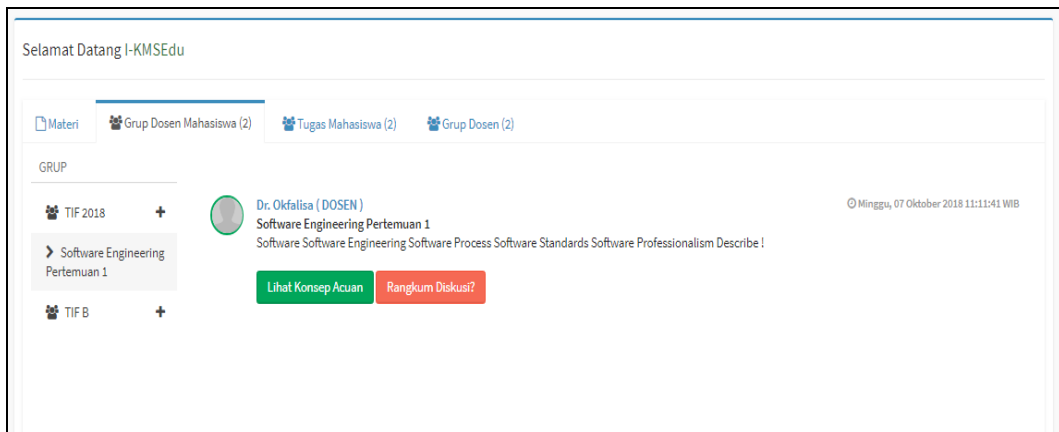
Selamat Datang I-KMSEdu

Materi | Grup Dosen Mahasiswa (2) | Tugas Mahasiswa (2) | Grup Dosen (2)

GRUP

TIF 2018 +

Software Engineering Pertemuan 1

TIF B +

Dr. Okfalisa ( DOSEN )

Minggu, 07 Oktober 2018 11:11:41 WIB

Software Engineering Pertemuan 1

Software Software Engineering Software Process Software Standards Software Professionalism Describe !

Lihat Konsep Acuan

Rangkum Diskusi?